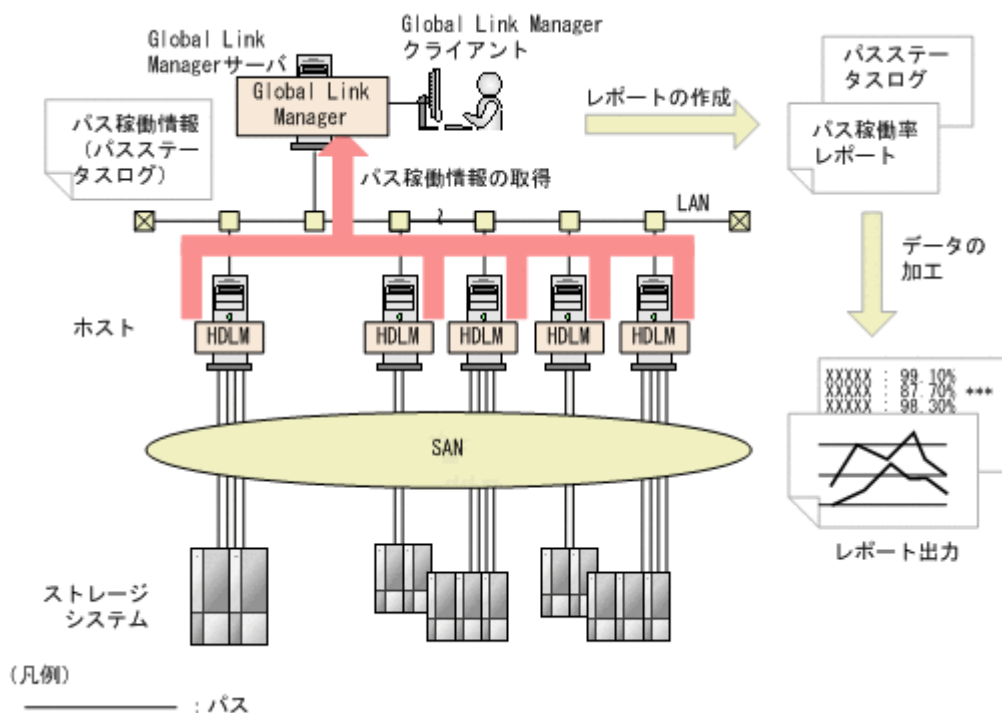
Global Link Manager
クライアント

Global Link Managerサーバ

Global Link Manager

パス稼働情報（パスステータスログ）

パス稼働情報の取得

レポートの作成

パスステータスログ

パス稼働率レポート

LAN

データの加工

ホスト

HDLM
HDLM
HDLM
HDLM
HDLM

XXXXX : 99.10%
XXXXX : 87.70% ･･･
XXXXX : 98.30%

SAN

レポート出力

ストレージシステム

（凡例）

：パス